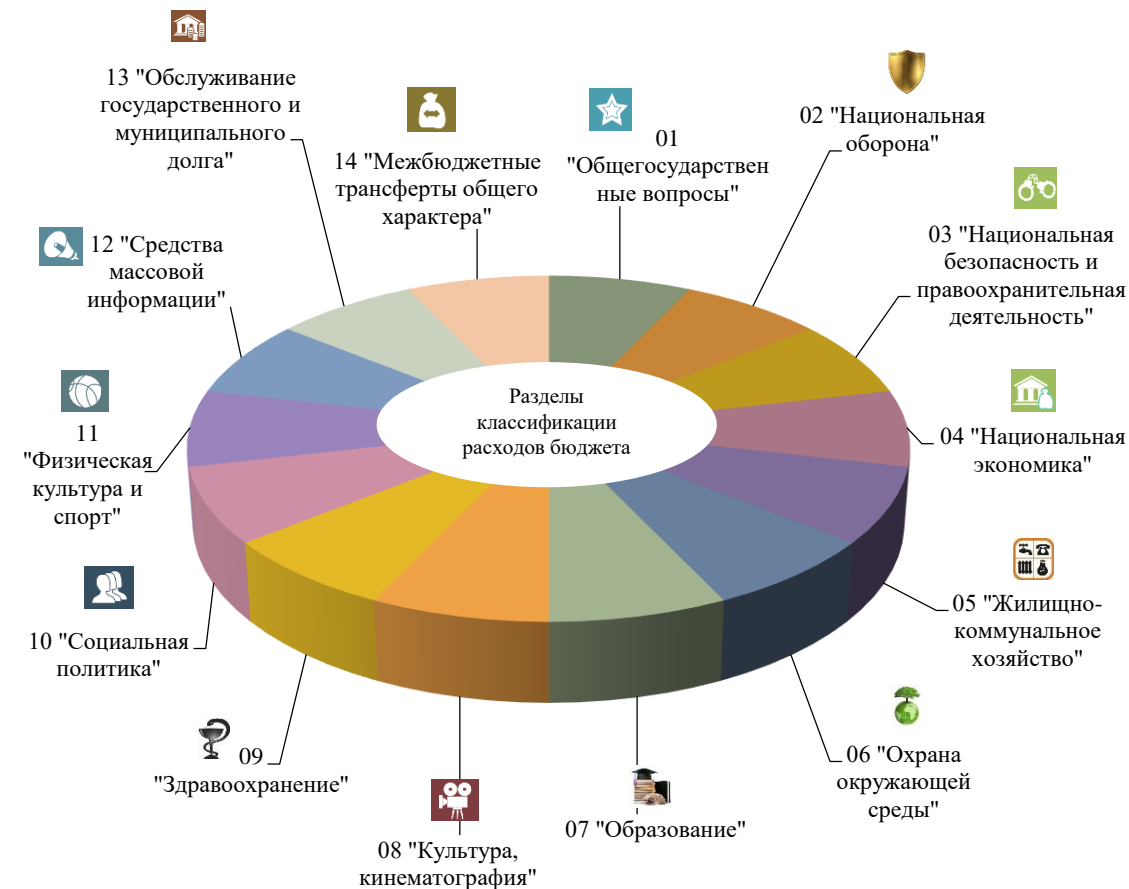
13 "Обслуживание государственного и муниципального долга"

14 "Межбюджетные трансферты общего характера"

01 "Общегосударствен ные вопросы"

02 "Национальная оборона"

03 "Национальная безопасность и правоохранительная деятельность"

12 "Средства массовой информации"

Разделы классификации расходов бюджета

11 "Физическая культура и спорт"

04 "Национальная экономика"

05 "Жилищно-коммунальное хозяйство"

10 "Социальная политика"

06 "Охрана окружающей среды"

09 "Здравоохранение"

08 "Культура, кинематография"

07 "Образование"